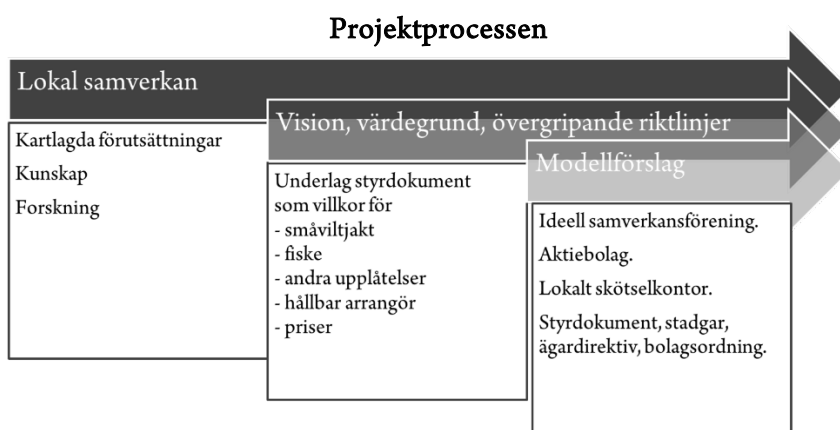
Projektprocessen

Lokal samverkan

Kartlagda förutsättningar

Kunskap

Forskning

Vision, värdegrund, övergripande riktlinjer

Underlag styrdokument som villkor för
- småviltjakt
- fiske
- andra upplåtelser
- hållbar arrangör
- priser

Modellförslag

Ideell samverkansförening.

Aktiebolag.

Lokalt skötselkontor.

Styrdokument, stadgar, ägardirektiv, bolagsordning.